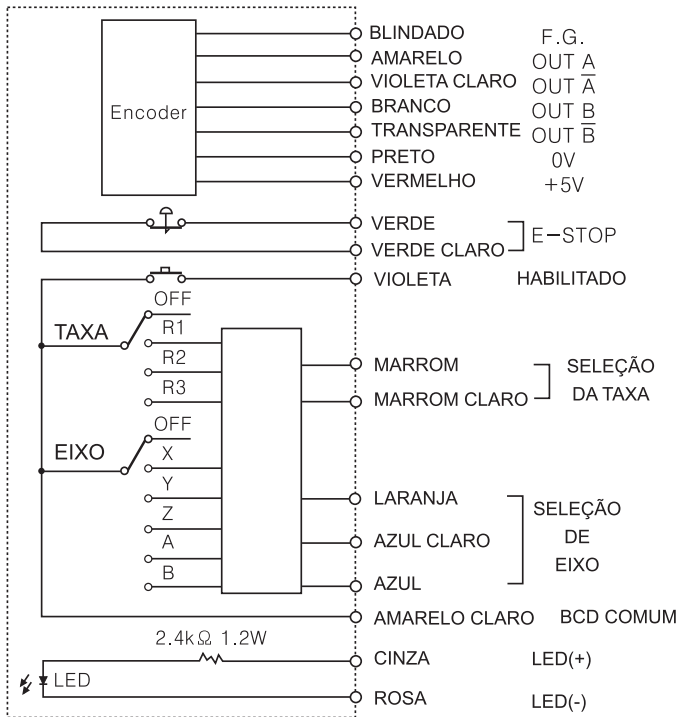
Encoder

BLINDADO F.G.
AMARELO OUT A
VIOLETA CLARO OUT $\overline{A}$
BRANCO OUT B
TRANSPARENTE OUT $\overline{B}$
PRETO 0V
VERMELHO +5V

VERDE
VERDE CLARO E-STOP

VIOLETA HABILITADO

TAXA
OFF
R1
R2
R3

MARROM
MARROM CLARO SELEÇÃO DA TAXA

EIXO
OFF
X
Y
Z
A
B

LARANJA
AZUL CLARO
AZUL
SELEÇÃO DE EIXO

AMARELO CLARO BCD COMUM

2.4kΩ 1.2W
CINZA LED(+)
LED
ROSA LED(-)